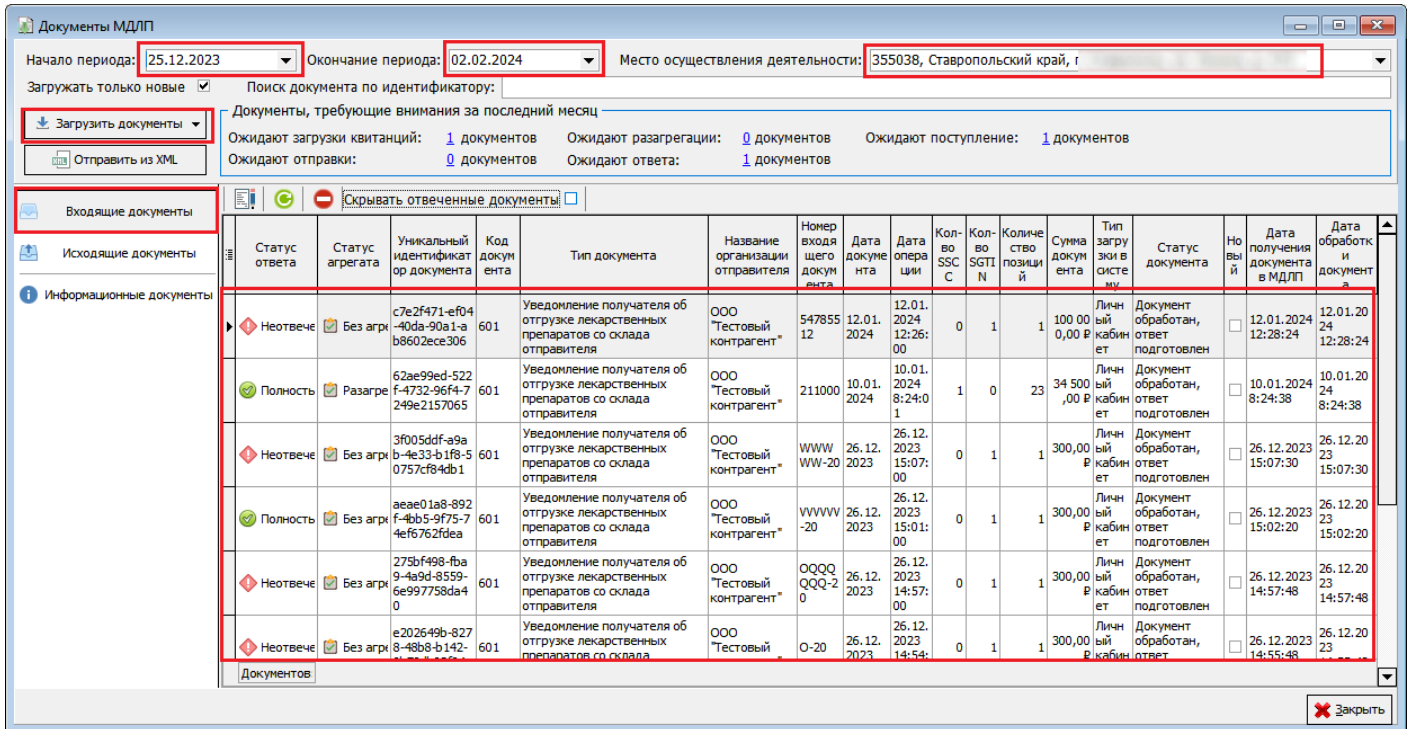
Документы МДЛП

Начало периода: 25.12.2023 Окончание периода: 02.02.2024 Место осуществления деятельности: 355038, Ставропольский край, г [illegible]

Загружать только новые ☑ Поиск документа по идентификатору:

Загрузить документы

Отправить из XML

Документы, требующие внимания за последний месяц

Ожидают загрузки квитанций: 1 документов Ожидают разагрегации: 0 документов Ожидают поступление: 1 документов

Ожидают отправки: 0 документов Ожидают ответа: 1 документов

Входящие документы

Исходящие документы

Информационные документы

Скрывать отвеченные документы

| Статус ответа | Статус агрегата | Уникальный идентификатор документа | Код документа | Тип документа | Название организации отправителя | Номер входящего документа | Дата документа | Дата операции | Кол-во SSCC | Кол-во SGTIN | Количество позиций | Сумма документа | Тип загрузки в систему | Статус документа | Новый | Дата получения документа в МДЛП | Дата обработки документа |
|---|---|---|---|---|---|---|---|---|---|---|---|---|---|---|---|---|---|
| Неотвече | Без агре | c7e2f471-ef04-40da-90a1-ab8602ece306 | 601 | Уведомление получателя об отгрузке лекарственных препаратов со склада отправителя | ООО "Тестовый контрагент" | 54785512 | 12.01.2024 | 12.01.2024 12:26:00 | 0 | 1 | 1 | 100 000,00 ₽ | Личный кабинет | Документ обработан, ответ подготовлен | ☐ | 12.01.2024 12:28:24 | 12.01.2024 12:28:24 |
| Полность | Разагре | 62ae99ed-522f-4732-96f4-7249e2157065 | 601 | Уведомление получателя об отгрузке лекарственных препаратов со склада отправителя | ООО "Тестовый контрагент" | 211000 | 10.01.2024 | 10.01.2024 8:24:01 | 1 | 0 | 23 | 34 500,00 ₽ | Личный кабинет | Документ обработан, ответ подготовлен | ☐ | 10.01.2024 8:24:38 | 10.01.2024 8:24:38 |
| Неотвече | Без агре | 3f005ddf-a9ab-4e33-b1f8-50757cf84db1 | 601 | Уведомление получателя об отгрузке лекарственных препаратов со склада отправителя | ООО "Тестовый контрагент" | WWWWW-20 | 26.12.2023 | 26.12.2023 15:07:00 | 0 | 1 | 1 | 300,00 ₽ | Личный кабинет | Документ обработан, ответ подготовлен | ☐ | 26.12.2023 15:07:30 | 26.12.2023 15:07:30 |
| Полность | Без агре | aeae01a8-892f-4bb5-9f75-74ef6762fdea | 601 | Уведомление получателя об отгрузке лекарственных препаратов со склада отправителя | ООО "Тестовый контрагент" | VVVVV-20 | 26.12.2023 | 26.12.2023 15:01:00 | 0 | 1 | 1 | 300,00 ₽ | Личный кабинет | Документ обработан, ответ подготовлен | ☐ | 26.12.2023 15:02:20 | 26.12.2023 15:02:20 |
| Неотвече | Без агре | 275bf498-fba9-4a9d-8559-6e997758da40 | 601 | Уведомление получателя об отгрузке лекарственных препаратов со склада отправителя | ООО "Тестовый контрагент" | OQQQQQQ-20 | 26.12.2023 | 26.12.2023 14:57:00 | 0 | 1 | 1 | 300,00 ₽ | Личный кабинет | Документ обработан, ответ подготовлен | ☐ | 26.12.2023 14:57:48 | 26.12.2023 14:57:48 |
| Неотвече | Без агре | e202649b-8278-48b8-b142-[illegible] | 601 | Уведомление получателя об отгрузке лекарственных препаратов со склада | ООО "Тестовый | O-20 | 26.12.2023 | 26.12.2023 14:54: | 0 | 1 | 1 | 300,00 ₽ | Личный кабинет | Документ обработан, ответ | ☐ | 26.12.2023 14:55:48 | 26.12.2023 |

Документов

Закрыть